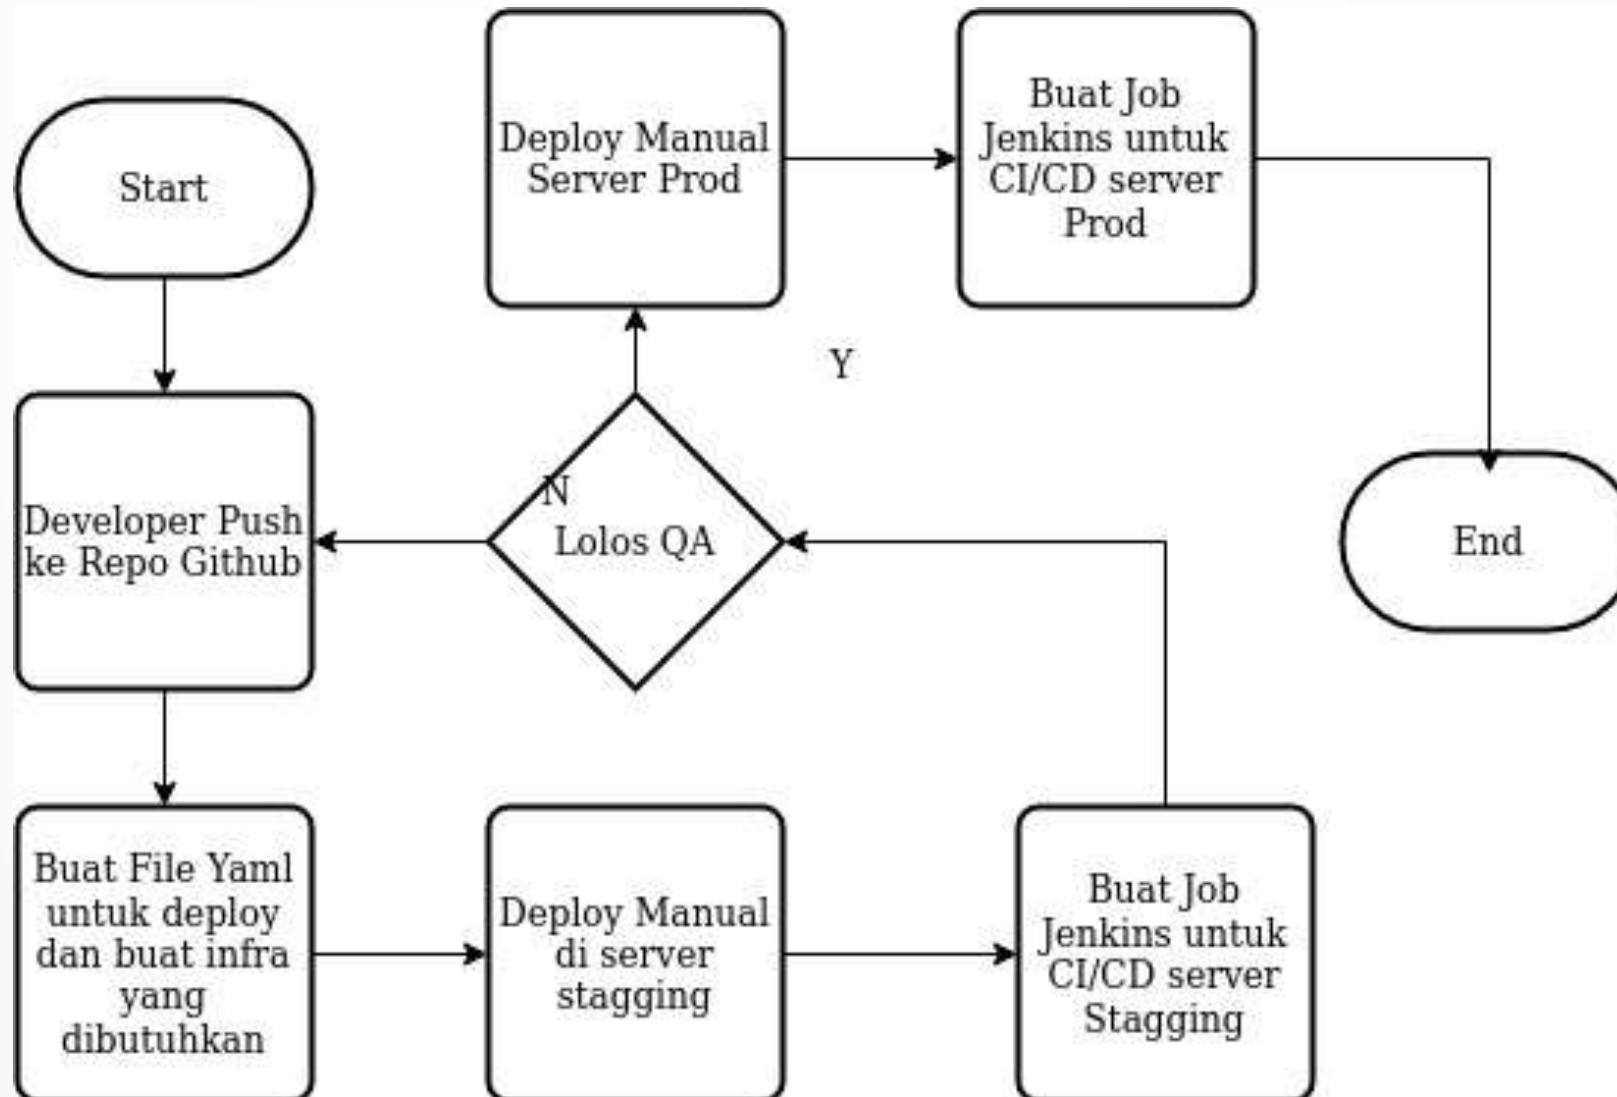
Start

Developer Push ke Repo Github

Buat File Yaml untuk deploy dan buat infra yang dibutuhkan

Deploy Manual di server stagging

Buat Job Jenkins untuk CI/CD server Stagging

N

Lolos QA

Y

Deploy Manual Server Prod

Buat Job Jenkins untuk CI/CD server Prod

End